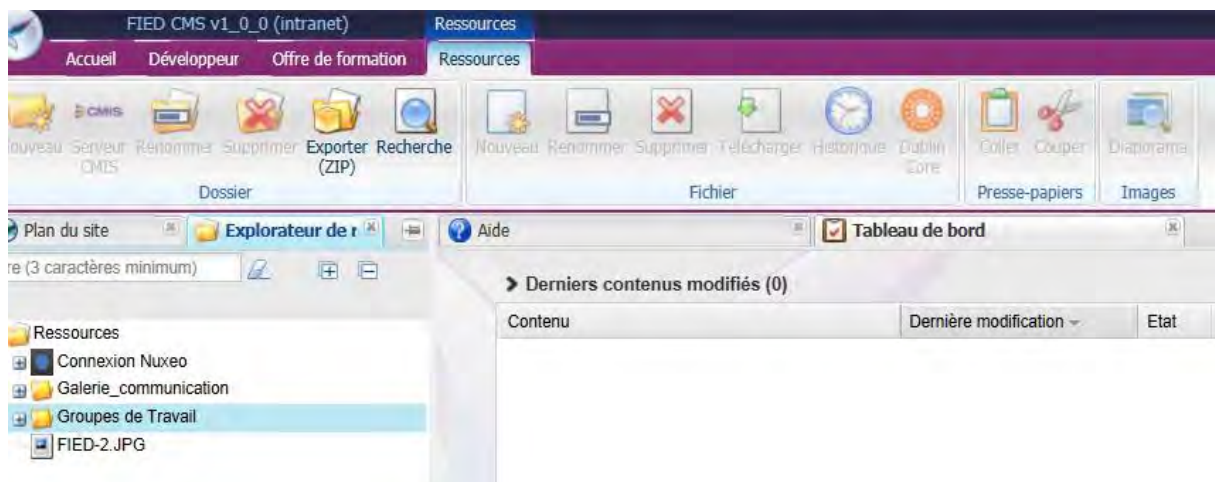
FIED CMS v1_0_0 (intranet)
Ressources

Accueil
Développeur
Offre de formation
Ressources

ouveau
Serveur CMIS
Renommer
Supprimer
Exporter (ZIP)
Recherche
Dossier

Nouveau
Renommer
Supprimer
Télécharger
Historique
Dublin Core
Fichier

Coller
Couper
Presse-papiers

Diaporama
Images

Plan du site
Explorateur de r
Aide
Tableau de bord

re (3 caractères minimum)

> Derniers contenus modifiés (0)

| Contenu | Dernière modification | Etat |
|---|---|---|

Ressources
Connexion Nuxeo
Galerie_communication
Groupes de Travail
FIED-2.JPG